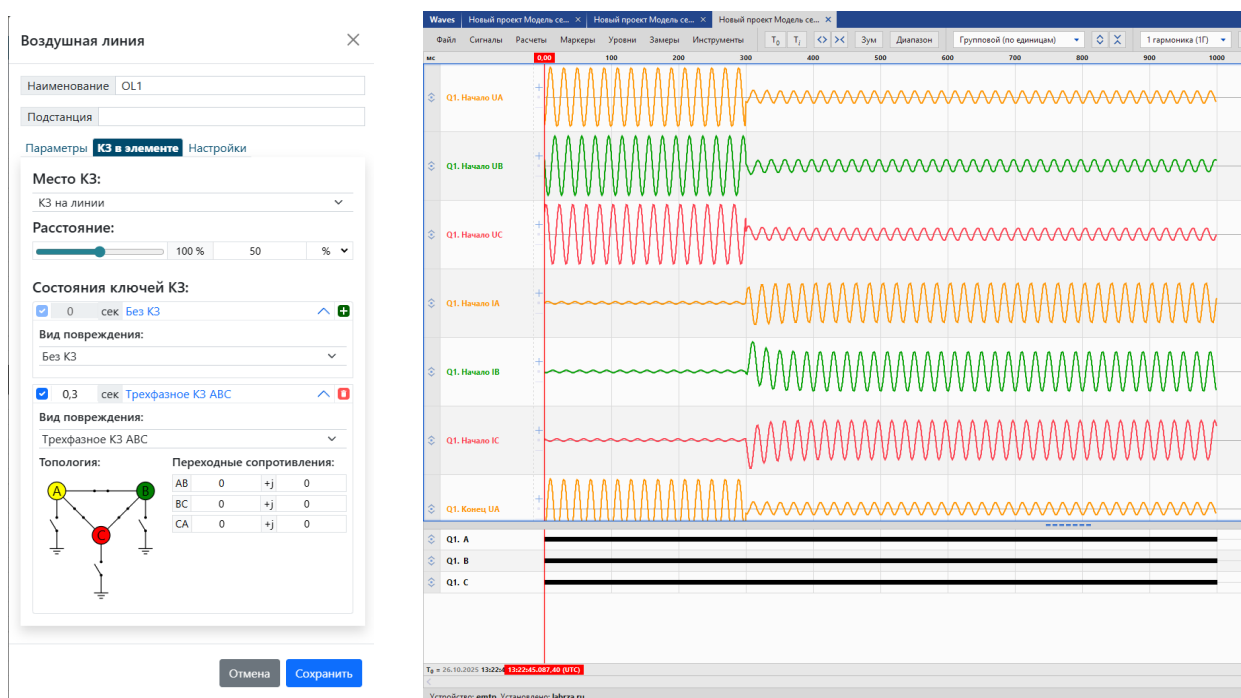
Воздушная линия

Наименование OL1

Подстанция

Параметры КЗ в элементе Настройки

Место КЗ:

КЗ на линии

Расстояние:

100 % 50 %

Состояния ключей КЗ:

0 сек Без КЗ

Вид повреждения:

Без КЗ

0,3 сек Трехфазное КЗ ABC

Вид повреждения:

Трехфазное КЗ ABC

Топология:

A B C

Переходные сопротивления:

| | | | |
|---|---|---|---|
| AB | 0 | +j | 0 |
| BC | 0 | +j | 0 |
| CA | 0 | +j | 0 |

Отмена Сохранить

Waves Новый проект Модель се... Новый проект Модель се... Новый проект Модель се...

Файл Сигналы Расчеты Маркеры Уровни Замеры Инструменты $T_0$ $T_i$ Зум Диапазон Групповой (по единицам) 1 гармоника (1Г)

мс 0,00 100 200 300 400 500 600 700 800 900 1000

Q1. Начало UA

Q1. Начало UB

Q1. Начало UC

Q1. Начало IA

Q1. Начало IB

Q1. Начало IC

Q1. Конец UA

Q1. A

Q1. B

Q1. C

$T_0$ = 26.10.2025 13:22:4 13:22:45.087,40 (UTC)

Устройство: emtp Установлено: labrza.ru